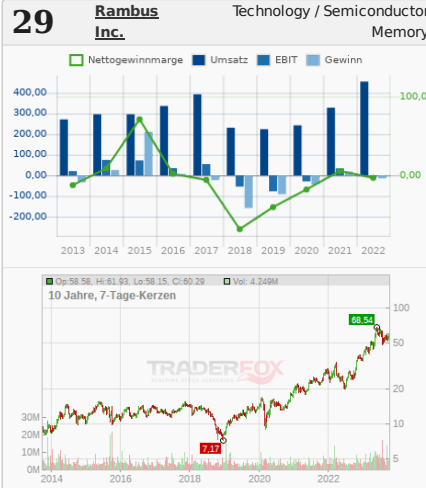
29 Rambus Inc.

Technology / Semiconductor Memory

Nettogewinnmarge Umsatz EBIT Gewinn

400,00
300,00
200,00
100,00
0,00
-100,00
-200,00

100,00
0,00

2013 2014 2015 2016 2017 2018 2019 2020 2021 2022

Op:58.58, Hi:61.93, Lo:58.15, Cl:60.29 Vol: 4.249M

10 Jahre, 7-Tage-Kerzen

TRADERFOX

68,54
7,17

100
50
20
10
5

30M
20M
10M
0M

2014 2016 2018 2020 2022